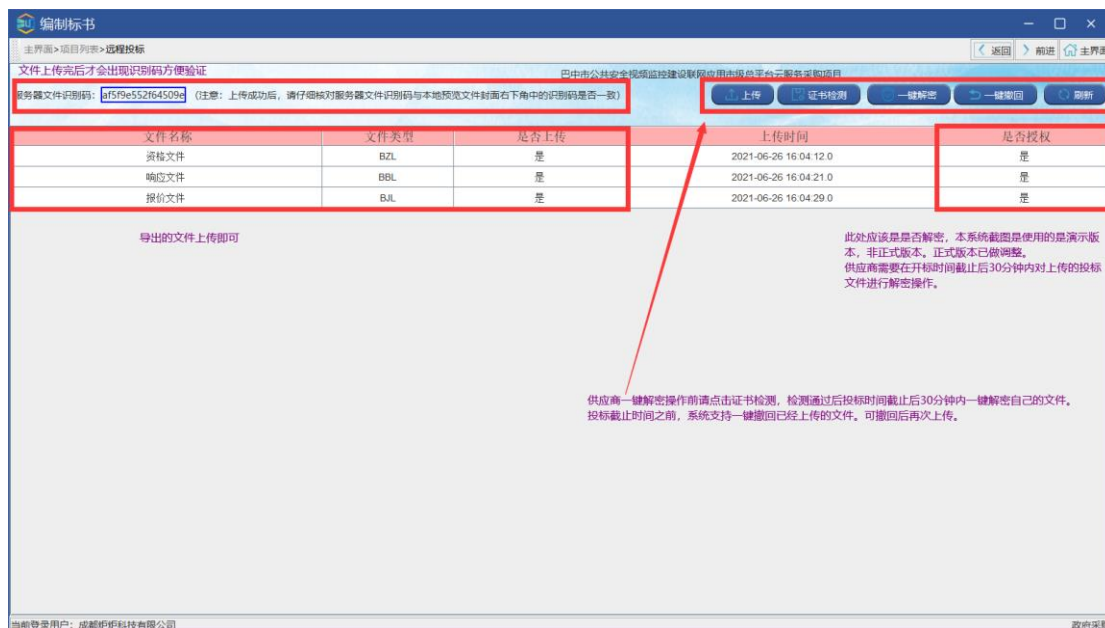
编制标书

主界面>项目列表>远程投标

返回 前进 主界面

文件上传完后才会出现识别码方便验证

巴中市公共安全视频监控建设联网应用市级总平台云服务采购项目

服务器文件识别码：af5f9e552f64509e （注意：上传成功后，请仔细核对服务器文件识别码与本地预览文件封面右下角中的识别码是否一致）

上传 证书检测 一键解密 一键撤回 刷新

| 文件名称 | 文件类型 | 是否上传 | 上传时间 | 是否授权 |
|---|---|---|---|---|
| 资格文件 | BZL | 是 | 2021-06-26 16:04:12.0 | 是 |
| 响应文件 | BBL | 是 | 2021-06-26 16:04:21.0 | 是 |
| 报价文件 | BJL | 是 | 2021-06-26 16:04:29.0 | 是 |

导出的文件上传即可

此处应该是是否解密，本系统截图是使用的是演示版本，非正式版本。正式版本已做调整。
供应商需要在开标时间截止后30分钟内对上传的投标文件进行解密操作。

供应商一键解密操作前请点击证书检测，检测通过后投标时间截止后30分钟内一键解密自己的文件。
投标截止时间之前，系统支持一键撤回已经上传的文件。可撤回后再次上传。

当前登录用户：成都炬炬科技有限公司

政府采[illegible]